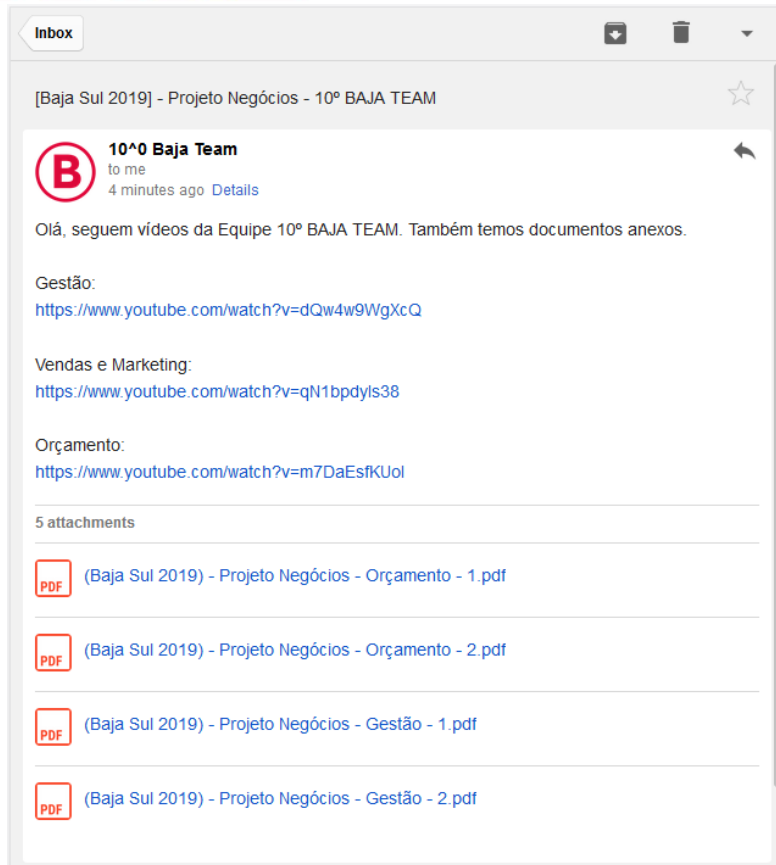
Inbox

[Baja Sul 2019] - Projeto Negócios - 10º BAJA TEAM

B

10^0 Baja Team
to me
4 minutes ago Details

Olá, seguem vídeos da Equipe 10º BAJA TEAM. Também temos documentos anexos.

Gestão:
https://www.youtube.com/watch?v=dQw4w9WgXcQ

Vendas e Marketing:
https://www.youtube.com/watch?v=qN1bpdyls38

Orçamento:
https://www.youtube.com/watch?v=m7DaEsfKUol

5 attachments

PDF (Baja Sul 2019) - Projeto Negócios - Orçamento - 1.pdf

PDF (Baja Sul 2019) - Projeto Negócios - Orçamento - 2.pdf

PDF (Baja Sul 2019) - Projeto Negócios - Gestão - 1.pdf

PDF (Baja Sul 2019) - Projeto Negócios - Gestão - 2.pdf